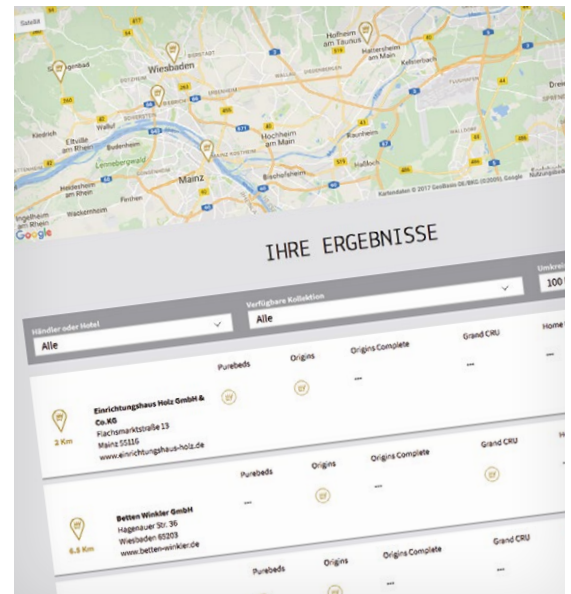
Satellit

Hofheim am Taunus

Hattersheim am Main

Kelkheim

Schlangenbad

Wiesbaden

Kiedrich

Eltville am Rhein

Walluf

Budenheim

Lennebergwald

Hochheim am Main

Raunheim

Heidesheim am Rhein

Wackernheim

Mainz

Bischofsheim

Finthen

Ingelheim am Rhein

Google

Kartendaten © 2017 GeoBasis-DE/BKG (©2009), Google

IHRE ERGEBNISSE

Händler oder Hotel

Alle

Verfügbare Kollektion

Alle

Umkreis

100

Purebeds

Origins

Origins Complete

Grand CRU

Home

2 Km

Einrichtungshaus Holz GmbH & Co.KG

Flachsmarktstraße 13

Mainz 55116

www.einrichtungshaus-holz.de

---

---

---

Purebeds

Origins

Origins Complete

Grand CRU

6.5 Km

Betten Winkler GmbH

Hagenauer Str. 36

Wiesbaden 65203

www.betten-winkler.de

---

---

Purebeds

Origins

Origins Complete

Grand CRU

---